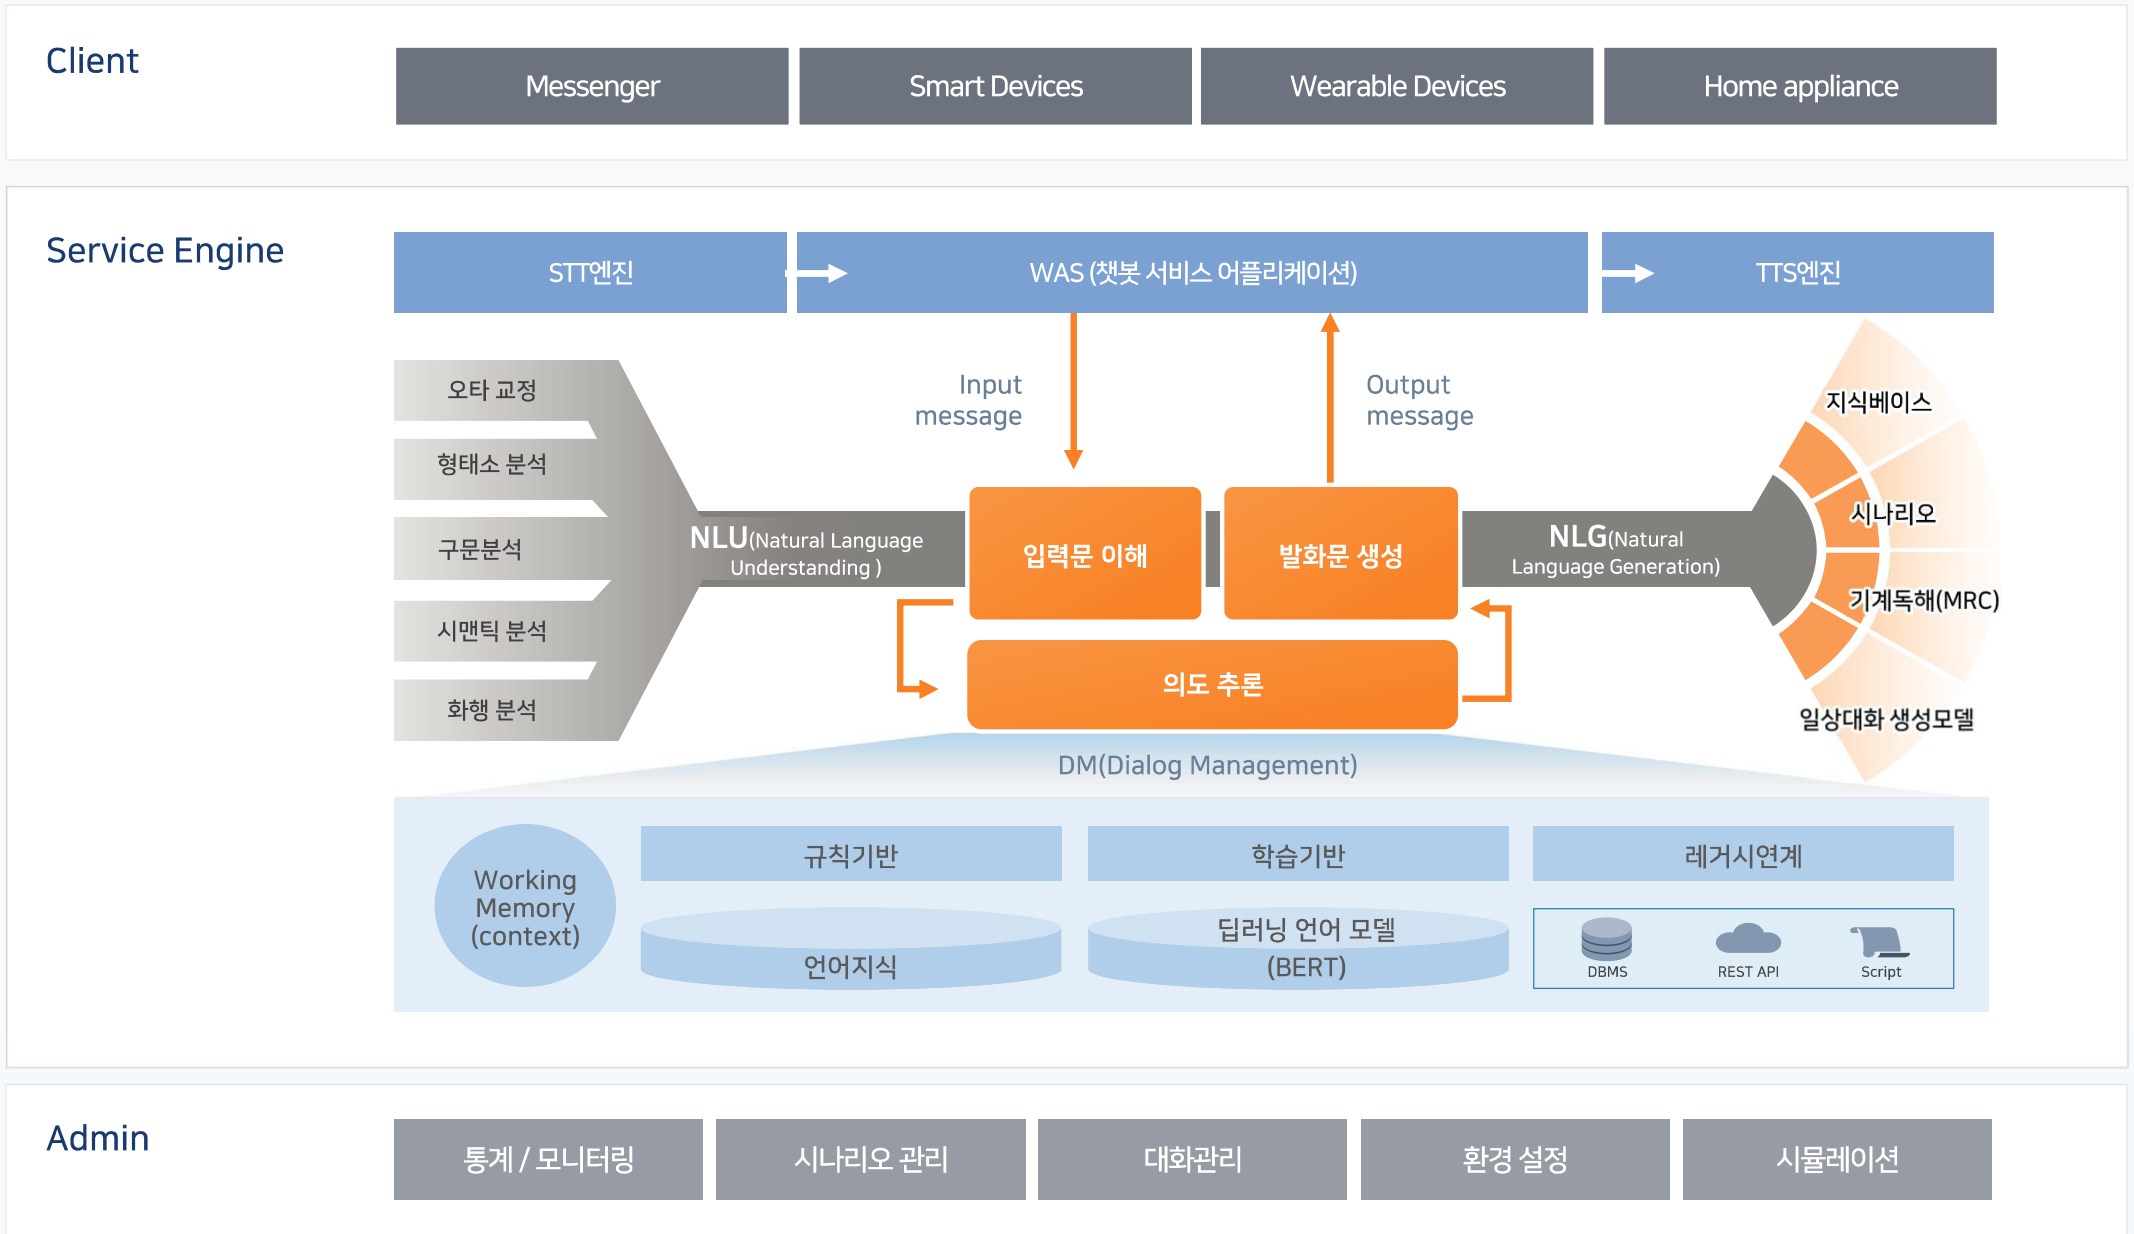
Client

Messenger

Smart Devices

Wearable Devices

Home appliance

Service Engine

STT엔진

WAS (챗봇 서비스 어플리케이션)

TTS엔진

Input message

Output message

오타 교정

형태소 분석

구문분석

시맨틱 분석

화행 분석

NLU(Natural Language Understanding )

입력문 이해

발화문 생성

NLG(Natural Language Generation)

의도 추론

지식베이스

시나리오

기계독해(MRC)

일상대화 생성모델

DM(Dialog Management)

Working Memory (context)

규칙기반

학습기반

레거시연계

언어지식

딥러닝 언어 모델 (BERT)

DBMS

REST API

Script

Admin

통계 / 모니터링

시나리오 관리

대화관리

환경 설정

시뮬레이션